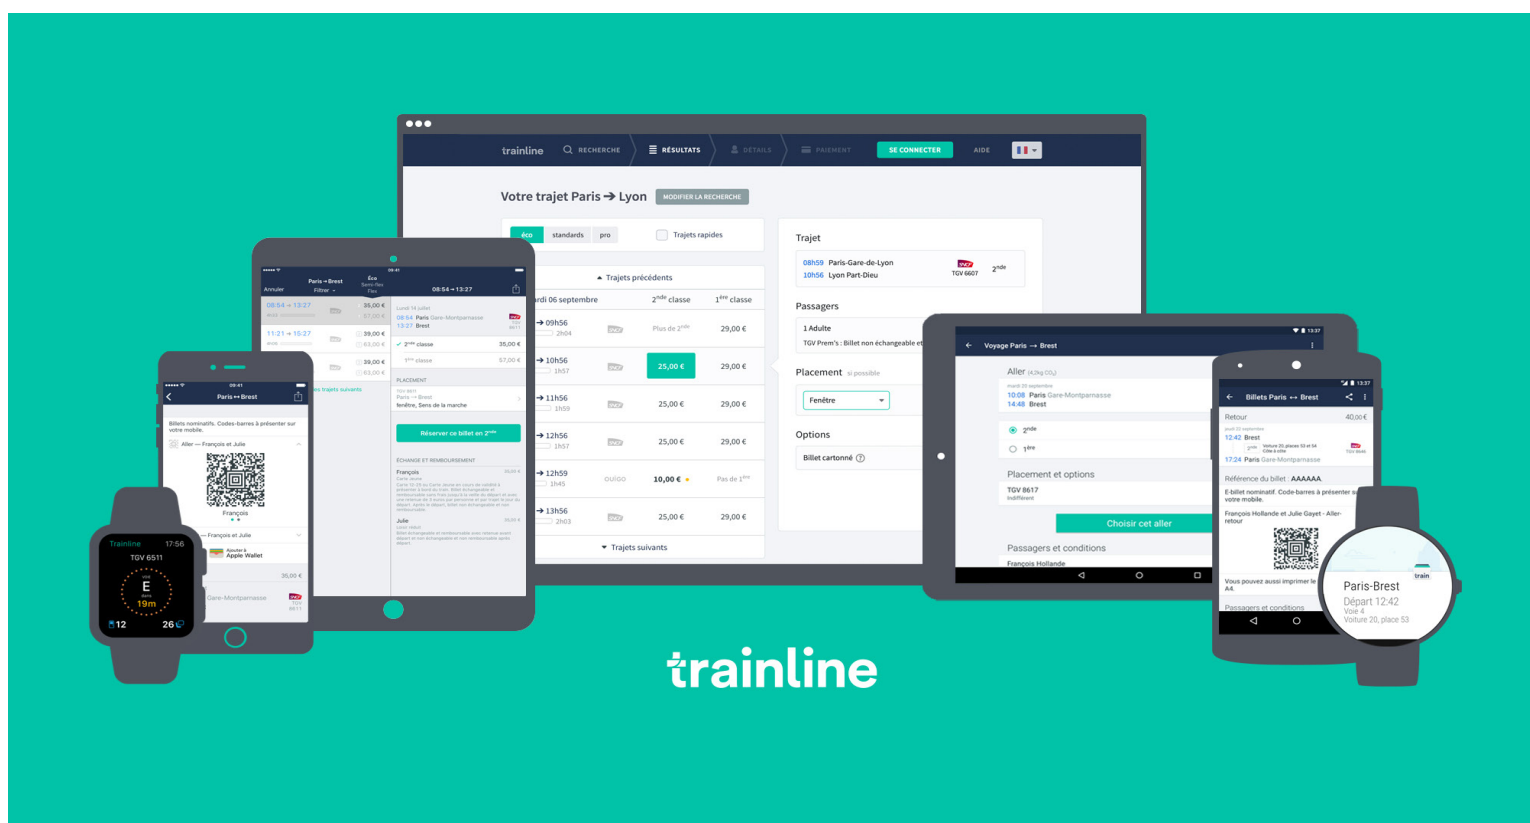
trainline RECHERCHE RÉSULTATS DÉTAILS PAIEMENT SE CONNECTER AIDE

Votre trajet Paris → Lyon MODIFIER LA RECHERCHE

éco standards pro Trajets rapides

Trajets précédents

ardi 06 septembre $2^{nde}$ classe $1^{ère}$ classe

| | | |
|---|---|---|
| → 09h56 2h04 | Plus de $2^{nde}$ | 29,00 € |
| → 10h56 1h57 | 25,00 € | 29,00 € |
| → 11h56 1h59 | 25,00 € | 29,00 € |
| → 12h56 1h57 | 25,00 € | 29,00 € |
| → 12h59 1h45 OUIGO | 10,00 € | Pas de $1^{ère}$ |
| → 13h56 2h03 | 25,00 € | 29,00 € |

Trajets suivants

Trajet
08h59 Paris-Gare-de-Lyon
10h56 Lyon Part-Dieu
TGV 6607 $2^{nde}$

Passagers
1 Adulte
TGV Prem's : Billet non échangeable et

Placement si possible
Fenêtre

Options
Billet cartonné

Annuler Paris → Brest Filtrer Éco Semi-flex Flex
08:54 → 13:27 35,00 € 57,00 €
11:21 → 15:27 39,00 € 63,00 €
39,00 € 63,00 €
les trajets suivants

08:54 → 13:27
Lundi 14 juillet
08:54 Paris Gare-Montparnasse
13:27 Brest
$2^{nde}$ classe 35,00 €
$1^{ère}$ classe 57,00 €
PLACEMENT
Paris → Brest
fenêtre, Sens de la marche
Réserver ce billet en $2^{nde}$
ÉCHANGE ET REMBOURSEMENT
François
Julie

Paris ↔ Brest
Billets nominatifs. Codes-barres à présenter sur votre mobile.
Aller — François et Julie
François
François et Julie
Ajouter à Apple Wallet
35,00 €
Gare-Montparnasse

Trainline 17:56
TGV 6511
E
19m
12 26

Voyage Paris → Brest
Aller (4,2kg $CO_2$)
10:08 Paris Gare-Montparnasse
14:48 Brest
$2^{nde}$
$1^{ère}$
Placement et options
TGV 8617
Indifférent
Choisir cet aller
Passagers et conditions
François Hollande

Billets Paris ↔ Brest
Retour 40,00 €
12:42 Brest
17:24 Paris Gare-Montparnasse
Référence du billet : AAAAAA
E-billet nominatif. Code-barres à présenter su votre mobile.
François Hollande et Julie Gayet - Aller-retour
Vous pouvez aussi imprimer le A4.
Passagers et conditions

train
Paris-Brest
Départ 12:42
Voie 4
Voiture 20, place 53

trainline